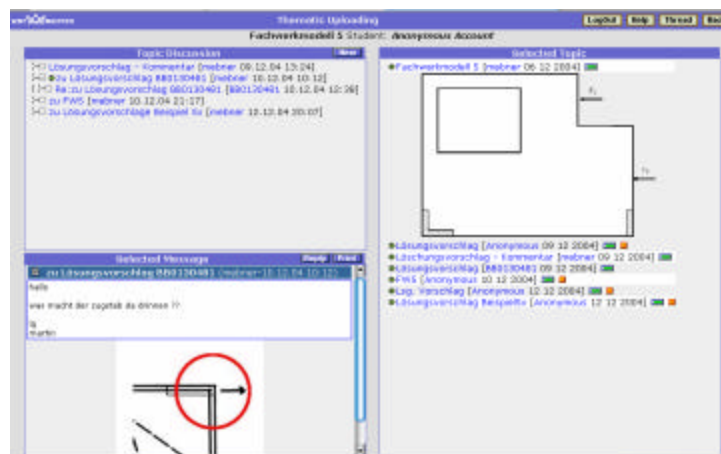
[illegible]

Thematic Uploading

LogOut Help Thread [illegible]

Fachwerkmodell 5 Student: Anonymous Account

Topic Discussion

New

Lösungsvorschlag - Kommentar [mebner 09.12.04 13:24]

zu Lösungsvorschlag 880130481 [mebner 10.12.04 10:12]

Re: zu Lösungsvorschlag 880130481 [880130481 10.12.04 12:36]

zu FW5 [mebner 10.12.04 21:17]

zu Lösungsvorschlag Beispiel 5c [mebner 13.12.04 20:07]

Selected Message

Reply Print

zu Lösungsvorschlag 880130481 [mebner 10.12.04 10:12]

hallo

wer macht der zugstab da drinnen ??

lg
martin

Selected Topic

Fachwerkmodell 5 [mebner 06.12.2004]

$F_1$

$F_2$

Lösungsvorschlag [Anonymous 09.12.2004]

Lösungsvorschlag - Kommentar [mebner 09.12.2004]

Lösungsvorschlag [880130481 09.12.2004]

FW5 [Anonymous 10.12.2004]

Lsg. Vorschlag [Anonymous 12.12.2004]

Lösungsvorschlag Beispiel5c [Anonymous 12.12.2004]